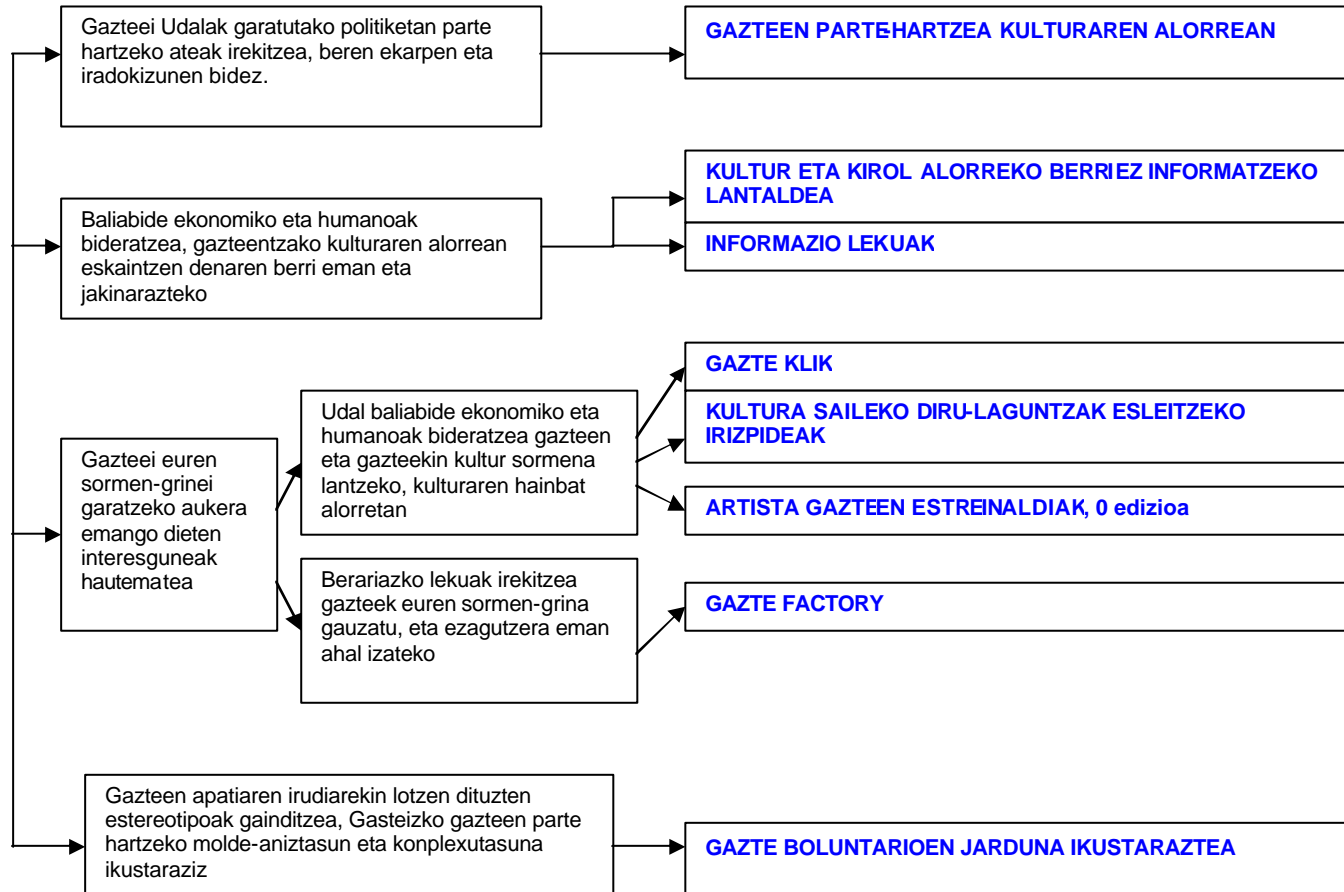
Gazteei Udalak garatutako politiketan parte hartzeko ateak irekitzea, beren ekarpen eta iradokizunen bidez.

GAZTEEN PARTE-HARTZEA KULTURAREN ALORREAN

Baliabide ekonomiko eta humanoak bideratzea, gazteentzako kulturaren alorrean eskaintzen denaren berri eman eta jakinarazteko

KULTUR ETA KIROL ALORREKO BERRIEZ INFORMATZEKO LANTALDEA

INFORMAZIO LEKUAK

Gazteei euren sormen-grinei garatzeko aukera emango dieten interesguneak hautematea

Udal baliabide ekonomiko eta humanoak bideratzea gazteen eta gazteekin kultur sormena lantzeko, kulturaren hainbat alorretan

GAZTE KLIK

KULTURA SAILEKO DIRU-LAGUNTZAK ESLEITZEKO IRIZPIDEAK

ARTISTA GAZTEEN ESTREINALDIAK, 0 edizioa

Berariazko lekuak irekitzea gazteek euren sormen-grina gauzatu, eta ezagutzera eman ahal izateko

GAZTE FACTORY

Gazteen apatiaren irudiarekin lotzen dituzten estereotipoak gainditzea, Gasteizko gazteen parte hartzeko molde-aniztasun eta konplexutasuna ikustaraziz

GAZTE BOLUNTARIOEN JARDUNA IKUSTARAZTEA